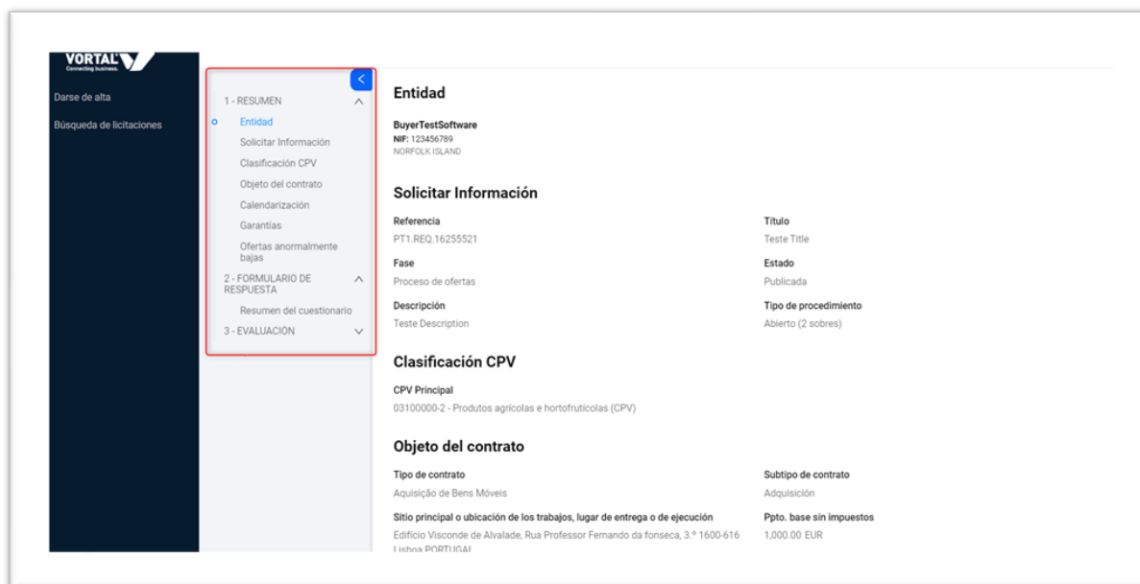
VORTAL
Connecting business.

Darse de alta

Búsqueda de licitaciones

1 - RESUMEN
Entidad
Solicitar Información
Clasificación CPV
Objeto del contrato
Calendarización
Garantías
Ofertas anormalmente bajas
2 - FORMULARIO DE RESPUESTA
Resumen del cuestionario
3 - EVALUACIÓN

Entidad

BuyerTestSoftware
NIF: 123456789
NORFOLK ISLAND

Solicitar Información

Referencia
PT1.REQ.16255521

Título
Teste Title

Fase
Proceso de ofertas

Estado
Publicada

Descripción
Teste Description

Tipo de procedimiento
Abierto (2 sobres)

Clasificación CPV

CPV Principal
03100000-2 - Produtos agrícolas e hortofrutícolas (CPV)

Objeto del contrato

Tipo de contrato
Aquisição de Bens Móveis

Subtipo de contrato
Adquisición

Sitio principal o ubicación de los trabajos, lugar de entrega o de ejecución
Edifício Visconde de Alvalade, Rua Professor Fernando da fonseca, 3.º 1600-616 Lisboa PORTUGAL

Ppto. base sin impuestos
1,000.00 EUR